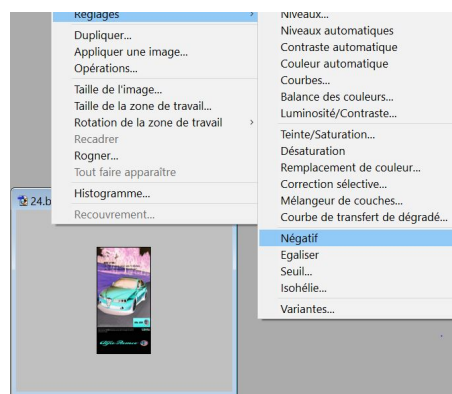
Réglages
Dupliquer...
Appliquer une image...
Opérations...
Taille de l'image...
Taille de la zone de travail...
Rotation de la zone de travail
Recadrer
Rogner...
Tout faire apparaître
Histogramme...
Recouvrement...

Niveaux...
Niveaux automatiques
Contraste automatique
Couleur automatique
Courbes...
Balance des couleurs...
Luminosité/Contraste...
Teinte/Saturation...
Désaturation
Remplacement de couleur...
Correction sélective...
Mélangeur de couches...
Courbe de transfert de dégradé...
Négatif
Egaliser
Seuil...
Isohélie...
Variantes...

24.b